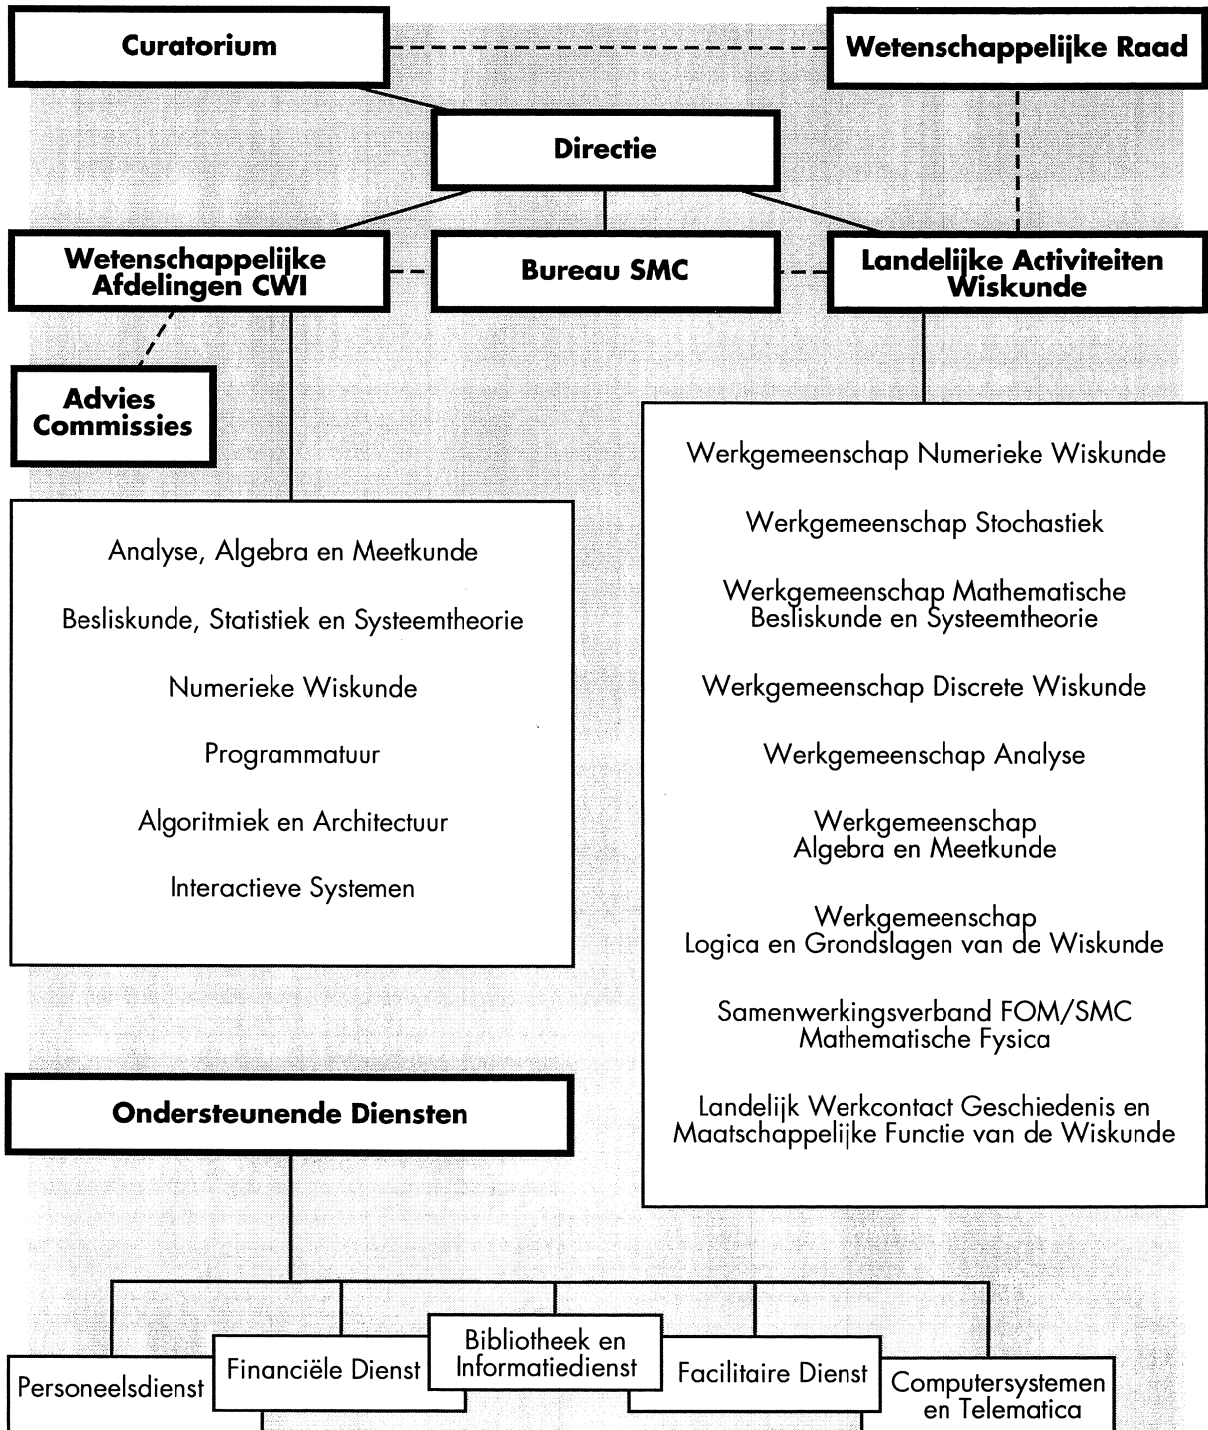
Curatorium

Wetenschappelijke Raad

Directie

Wetenschappelijke Afdelingen CWI

Bureau SMC

Landelijke Activiteiten Wiskunde

Advies Commissies

Analyse, Algebra en Meetkunde

Besliskunde, Statistiek en Systeemtheorie

Numerieke Wiskunde

Programmatuur

Algoritmiek en Architectuur

Interactieve Systemen

Werkgemeenschap Numerieke Wiskunde

Werkgemeenschap Stochastiek

Werkgemeenschap Mathematische Besliskunde en Systeemtheorie

Werkgemeenschap Discrete Wiskunde

Werkgemeenschap Analyse

Werkgemeenschap Algebra en Meetkunde

Werkgemeenschap Logica en Grondslagen van de Wiskunde

Samenwerkingsverband FOM/SMC Mathematische Fysica

Landelijk Werkcontact Geschiedenis en Maatschappelijke Functie van de Wiskunde

Ondersteunende Diensten

Personeelsdienst

Financiële Dienst

Bibliotheek en Informatiedienst

Facilitaire Dienst

Computersystemen en Telematica